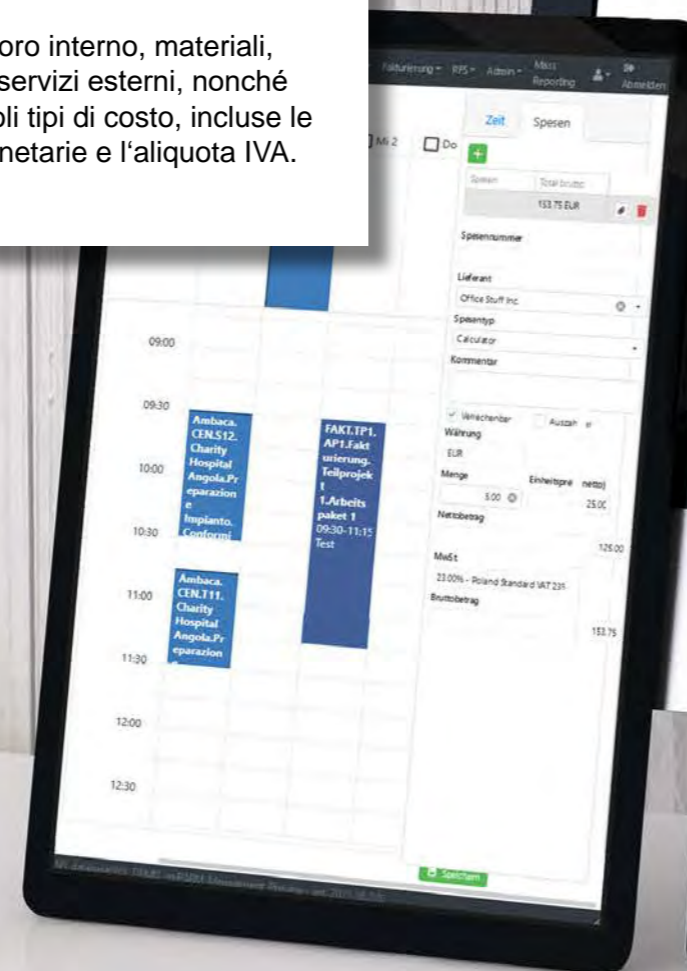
oro interno, materiali, servizi esterni, nonché oli tipi di costo, incluse le netarie e l'aliquota IVA.

Fakturierung ▾ RPS ▾ Admin ▾ Mass Reporting Abmelden

Mi 2 Do

Zeit Spesen

Spesen Total brutto
153.75 EUR

Spesennummer

Lieferant
Office Stuff Inc.
Spesentyp
Calculator
Kommentar

Verrechenbar Auszah
Währung
EUR
Menge Einheitspreis netto)
5.00 25.00
Nettobetrag
125.00
MwSt
23.00% - Poland Standard VAT 23%
Bruttobetrag
153.75

09:00
09:30
10:00
10:30
11:00
11:30
12:00
12:30

Ambaca.CEN.S12.Charity Hospital Angola.Preparazione Impianto.Conformi

Ambaca.CEN.T11.Charity Hospital Angola.Preparazion

FAKT.TP1.AP1.Fakturierung.Teilprojekt 1.Arbeitspaket 1 09:30-11:15 Test

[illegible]

Speichern